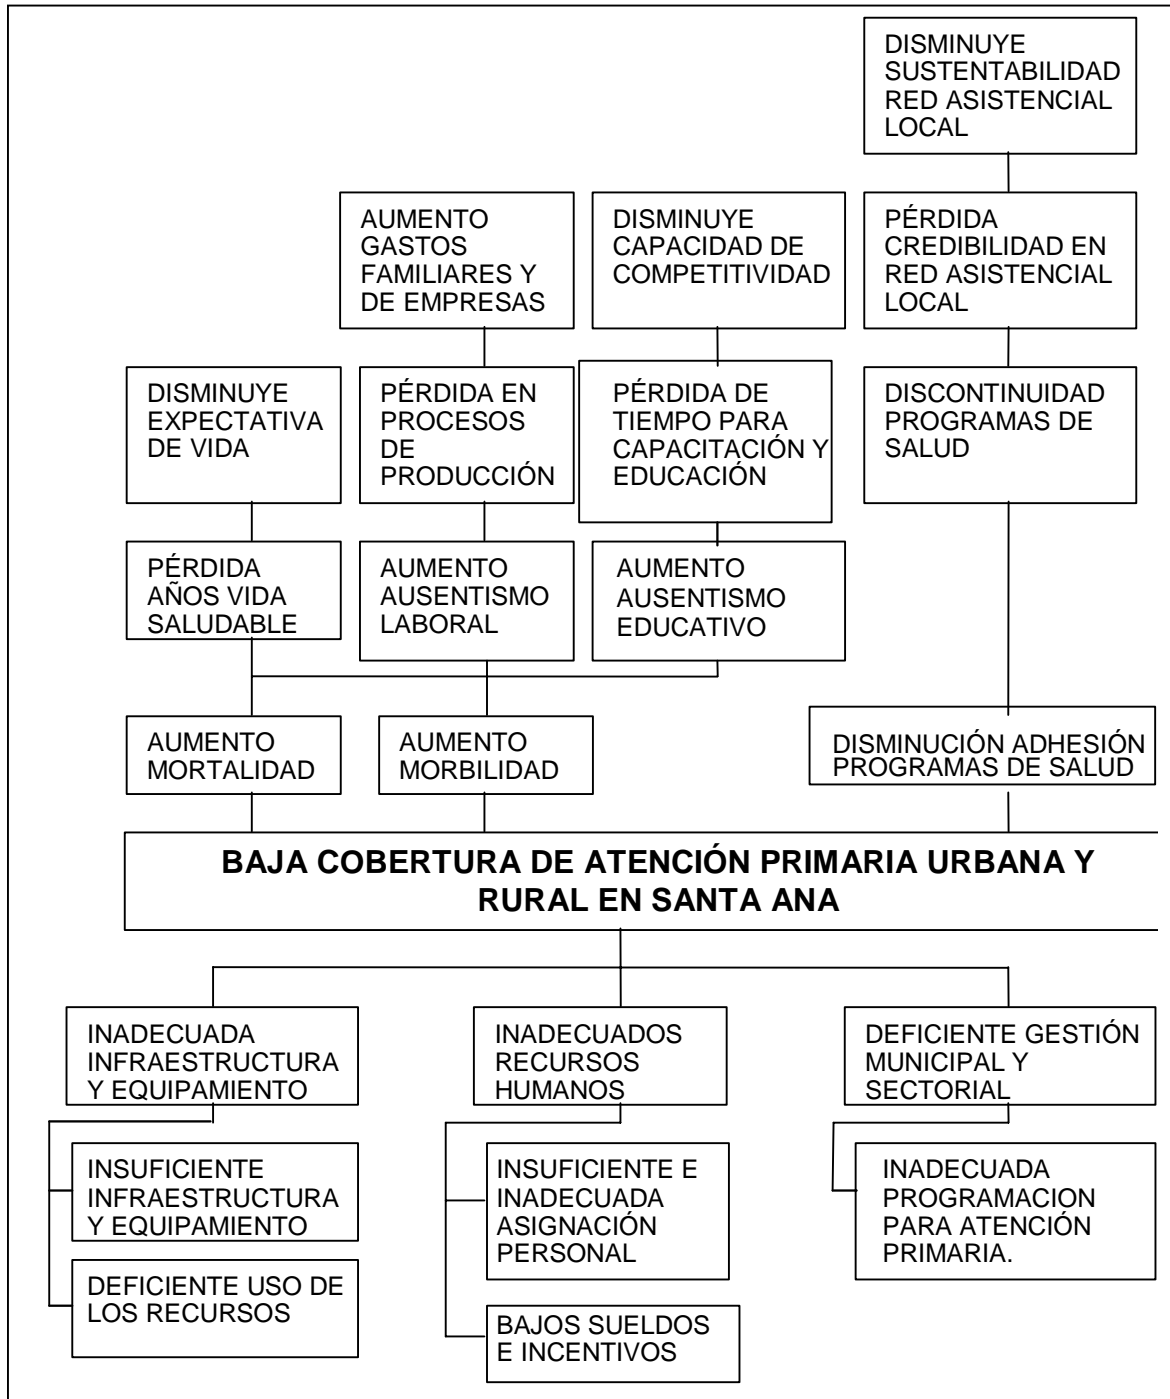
DISMINUYE SUSTENTABILIDAD RED ASISTENCIAL LOCAL

AUMENTO GASTOS FAMILIARES Y DE EMPRESAS

DISMINUYE CAPACIDAD DE COMPETITIVIDAD

PÉRDIDA CREDIBILIDAD EN RED ASISTENCIAL LOCAL

DISMINUYE EXPECTATIVA DE VIDA

PÉRDIDA EN PROCESOS DE PRODUCCIÓN

PÉRDIDA DE TIEMPO PARA CAPACITACIÓN Y EDUCACIÓN

DISCONTINUIDAD PROGRAMAS DE SALUD

PÉRDIDA AÑOS VIDA SALUDABLE

AUMENTO AUSENTISMO LABORAL

AUMENTO AUSENTISMO EDUCATIVO

AUMENTO MORTALIDAD

AUMENTO MORBILIDAD

DISMINUCIÓN ADHESIÓN PROGRAMAS DE SALUD

BAJA COBERTURA DE ATENCIÓN PRIMARIA URBANA Y RURAL EN SANTA ANA

INADECUADA INFRAESTRUCTURA Y EQUIPAMIENTO

INADECUADOS RECURSOS HUMANOS

DEFICIENTE GESTIÓN MUNICIPAL Y SECTORIAL

INSUFICIENTE INFRAESTRUCTURA Y EQUIPAMIENTO

DEFICIENTE USO DE LOS RECURSOS

INSUFICIENTE E INADECUADA ASIGNACIÓN PERSONAL

BAJOS SUELDOS E INCENTIVOS

INADECUADA PROGRAMACION PARA ATENCIÓN PRIMARIA.